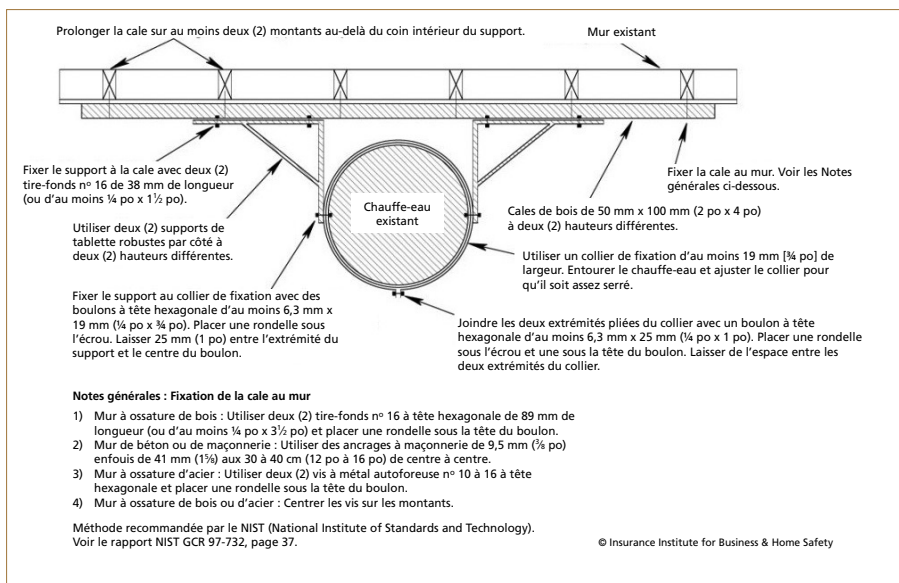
Prolonger la cale sur au moins deux (2) montants au-delà du coin intérieur du support.

Mur existant

Fixer le support à la cale avec deux (2) tire-fonds nº 16 de 38 mm de longueur (ou d'au moins ¼ po x 1½ po).

Fixer la cale au mur. Voir les Notes générales ci-dessous.

Chauffe-eau existant

Utiliser deux (2) supports de tablette robustes par côté à deux (2) hauteurs différentes.

Cales de bois de 50 mm x 100 mm (2 po x 4 po) à deux (2) hauteurs différentes.

Utiliser un collier de fixation d'au moins 19 mm [¾ po] de largeur. Entourer le chauffe-eau et ajuster le collier pour qu'il soit assez serré.

Fixer le support au collier de fixation avec des boulons à tête hexagonale d'au moins 6,3 mm x 19 mm (¼ po x ¾ po). Placer une rondelle sous l'écrou. Laisser 25 mm (1 po) entre l'extrémité du support et le centre du boulon.

Joindre les deux extrémités pliées du collier avec un boulon à tête hexagonale d'au moins 6,3 mm x 25 mm (¼ po x 1 po). Placer une rondelle sous l'écrou et une sous la tête du boulon. Laisser de l'espace entre les deux extrémités du collier.

Notes générales : Fixation de la cale au mur

1) Mur à ossature de bois : Utiliser deux (2) tire-fonds nº 16 à tête hexagonale de 89 mm de longueur (ou d'au moins ¼ po x 3½ po) et placer une rondelle sous la tête du boulon.
2) Mur de béton ou de maçonnerie : Utiliser des ancrages à maçonnerie de 9,5 mm (⅜ po) enfouis de 41 mm (1⅝) aux 30 à 40 cm (12 po à 16 po) de centre à centre.
3) Mur à ossature d'acier : Utiliser deux (2) vis à métal autoforeuse nº 10 à 16 à tête hexagonale et placer une rondelle sous la tête du boulon.
4) Mur à ossature de bois ou d'acier : Centrer les vis sur les montants.

Méthode recommandée par le NIST (National Institute of Standards and Technology). Voir le rapport NIST GCR 97-732, page 37.

© Insurance Institute for Business & Home Safety